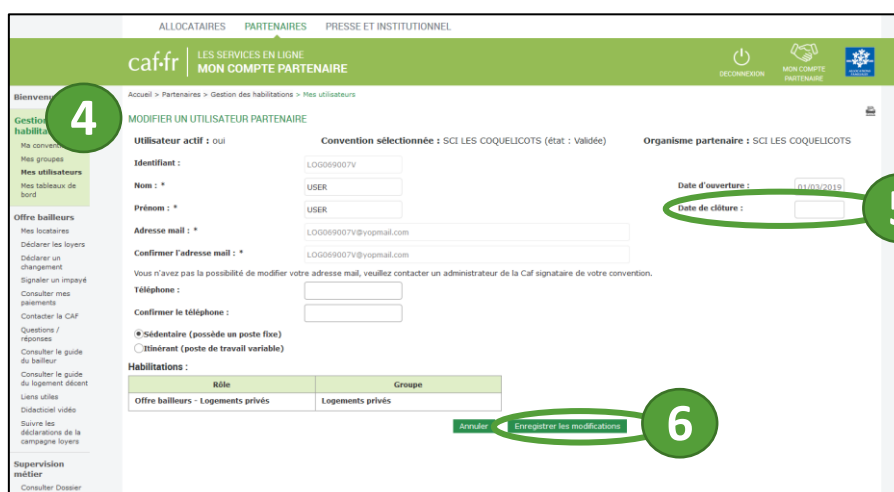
ALLOCATAIRES PARTENAIRES PRESSE ET INSTITUTIONNEL

caf·fr LES SERVICES EN LIGNE
MON COMPTE PARTENAIRE

DECONNEXION MON COMPTE PARTENAIRE

Bienvenu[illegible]
Gestion habilita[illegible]
Ma conventi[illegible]
Mes groupes
Mes utilisateurs
Mes tableaux de bord

Offre bailleurs
Mes locataires
Déclarer les loyers
Déclarer un changement
Signaler un impayé
Consulter mes paiements
Contacter la CAF
Questions / réponses
Consulter le guide du bailleur
Consulter le guide du logement décent
Liens utiles
Didacticiel vidéo
Suivre les déclarations de la campagne loyers

Supervision métier
Consulter Dossier

4

Accueil > Partenaires > Gestion des habilitations > Mes utilisateurs

MODIFIER UN UTILISATEUR PARTENAIRE

Utilisateur actif : oui
Convention sélectionnée : SCI LES COQUELICOTS (état : Validée)
Organisme partenaire : SCI LES COQUELICOTS

Identifiant : LOG069007V
Nom : * USER
Prénom : * USER
Adresse mail : * LOG069007V@yopmail.com
Confirmer l'adresse mail : * LOG069007V@yopmail.com

Date d'ouverture : 01/03/2019
Date de clôture :

5

Vous n'avez pas la possibilité de modifier votre adresse mail, veuillez contacter un administrateur de la Caf signataire de votre convention.

Téléphone :
Confirmer le téléphone :

Sédentaire (possède un poste fixe)
Itinérant (poste de travail variable)

Habilitations :

| Rôle | Groupe |
|---|---|
| Offre bailleurs - Logements privés | Logements privés |

Annuler Enregistrer les modifications

6